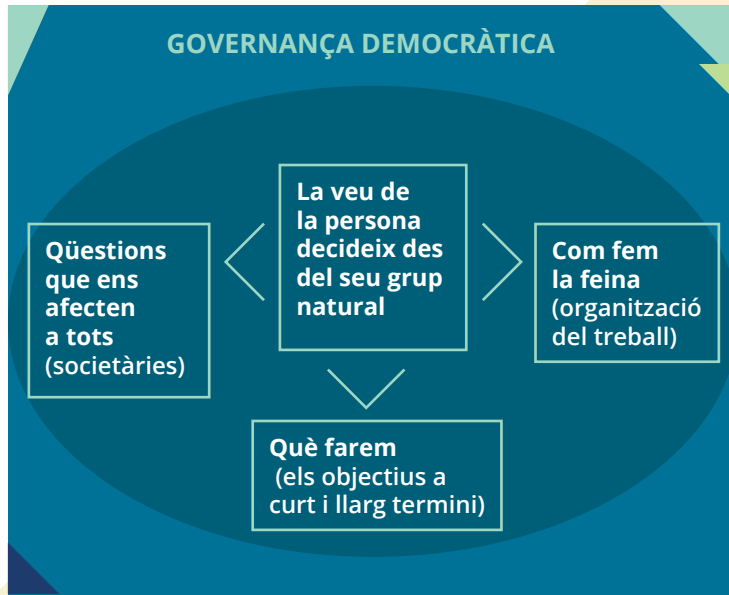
GOVERNANÇA DEMOCRÀTICA

La veu de la persona decideix des del seu grup natural

Qüestions que ens afecten a tots (societàries)

Com fem la feina (organització del treball)

Què farem (els objectius a curt i llarg termini)